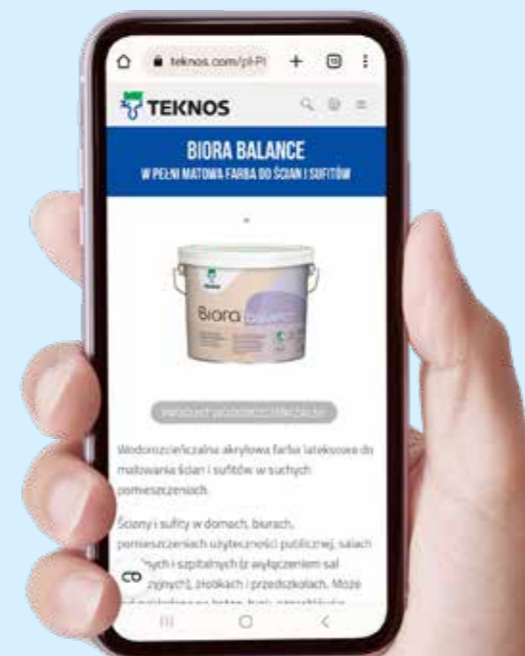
teknos.com/pl-PL

TEKNOS

BIORA BALANCE
W PEŁNI MATOWA FARBA DO ŚCIAN I SUFITÓW

Biora Balance

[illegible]

Wodorozcieńczalna akrylowa farba lateksowa do malowania ścian i sufitów w suchych pomieszczeniach.

Ściany i sufity w domach, biurach, pomieszczeniach użyteczności publicznej, salach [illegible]ych i szpitalnych (z wyłączeniem sal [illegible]zyjnych), żłobkach i przedszkolach. Może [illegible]